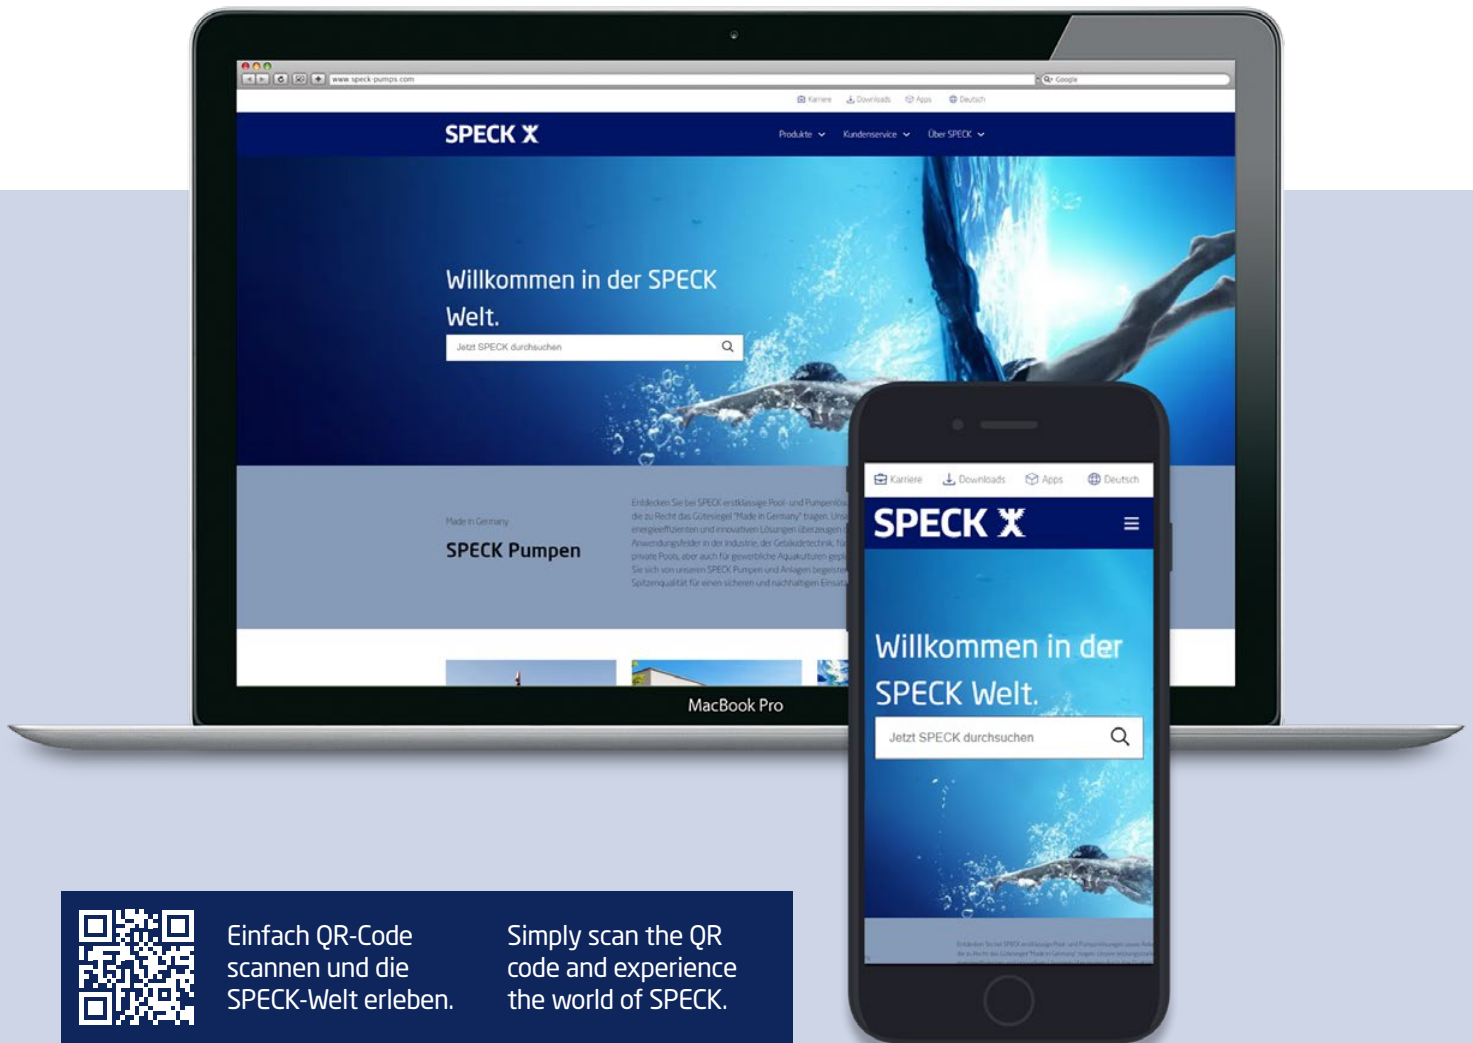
www.speck-pumps.com

Google

Karriere Downloads Apps Deutsch

SPECK

Produkte Kundenservice Über SPECK

Willkommen in der SPECK Welt.

Jetzt SPECK durchsuchen

Made in Germany

SPECK Pumpen

Entdecken Sie bei SPECK erstklassige Pool- und Pumpenlösungen, die zu Recht das Gütesiegel "Made in Germany" tragen. Uns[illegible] energieeffizienten und innovativen Lösungen überzeugen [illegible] Anwendungsfelder in der Industrie, der Gebäudetechnik, fü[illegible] private Pools, aber auch für gewerbliche Aquakulturen gepl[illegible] Sie sich von unseren SPECK Pumpen und Anlagen begeiste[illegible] Spitzenqualität für einen sicheren und nachhaltigen Einsat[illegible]

MacBook Pro

Karriere Downloads Apps Deutsch

SPECK

Willkommen in der SPECK Welt.

Jetzt SPECK durchsuchen

Einfach QR-Code scannen und die SPECK-Welt erleben.

Simply scan the QR code and experience the world of SPECK.